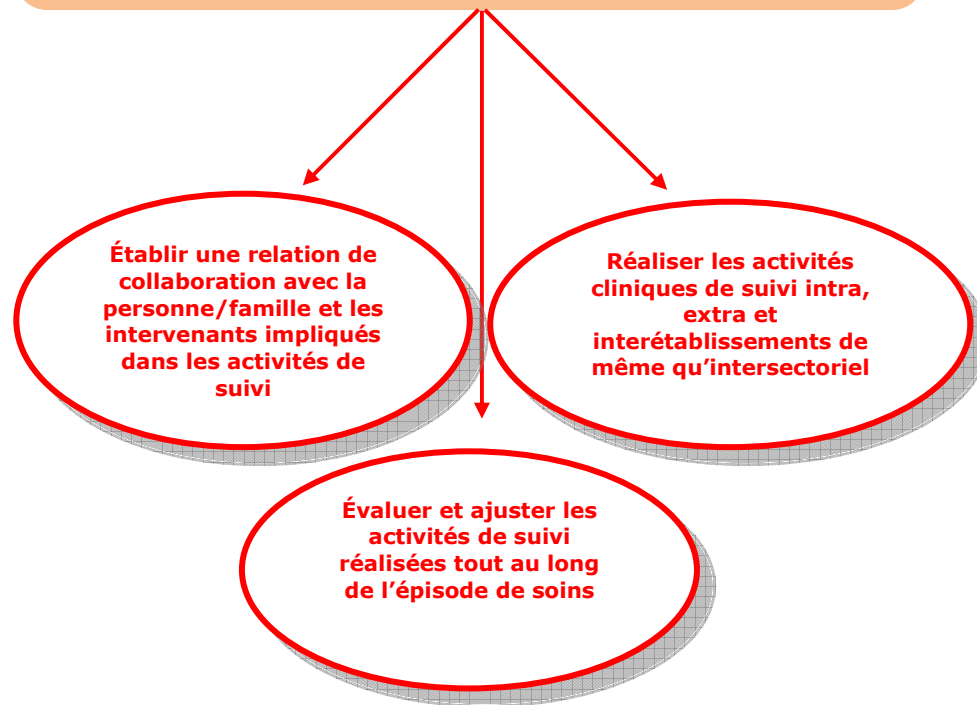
Établir une relation de collaboration avec la personne/famille et les intervenants impliqués dans les activités de suivi

Réaliser les activités cliniques de suivi intra, extra et interétablissements de même qu'intersectoriel

Évaluer et ajuster les activités de suivi réalisées tout au long de l'épisode de soins